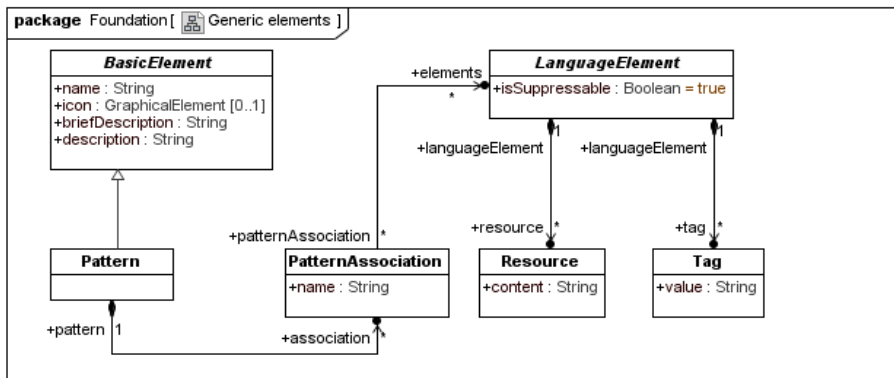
package Foundation [ Generic elements ]

BasicElement
+name : String
+icon : GraphicalElement [0..1]
+briefDescription : String
+description : String

+elements
*

LanguageElement
+isSuppressable : Boolean = true

1
+languageElement
1
+languageElement

+patternAssociation *

+resource *
+tag *

Pattern

PatternAssociation
+name : String

Resource
+content : String

Tag
+value : String

+pattern 1
+association *